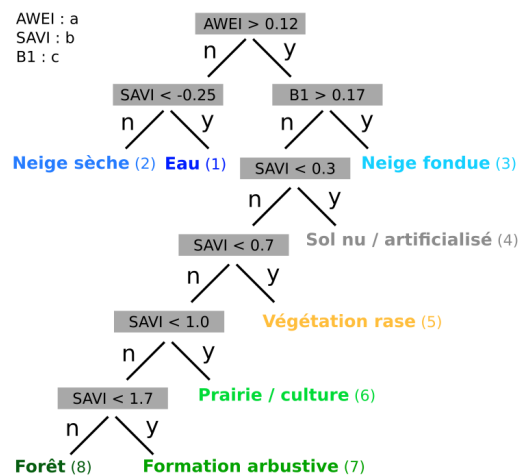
AWEI : a
SAVI : b
B1 : c

AWEI > 0.12

n y

SAVI < -0.25

n y

Neige sèche (2) Eau (1)

B1 > 0.17

n y

SAVI < 0.3

Neige fondue (3)

n y

SAVI < 0.7

Sol nu / artificialisé (4)

n y

SAVI < 1.0

Végétation rase (5)

n y

SAVI < 1.7

Prairie / culture (6)

n y

Forêt (8) Formation arbustive (7)